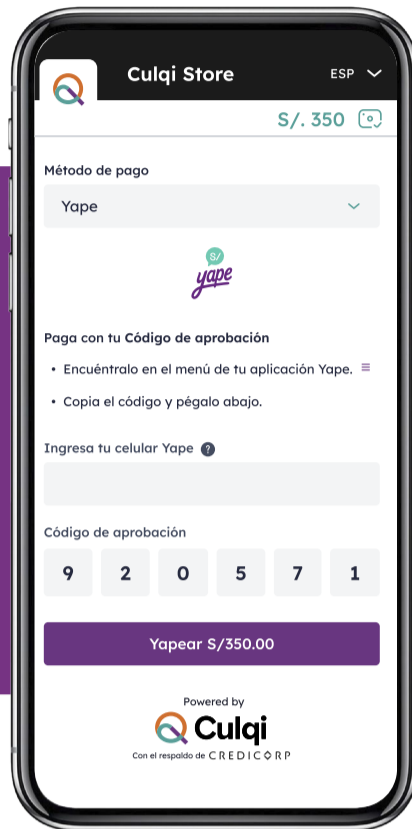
Culqi Store

ESP

S/. 350

Método de pago

Yape

S/
yape

Paga con tu Código de aprobación

• Encuéntralo en el menú de tu aplicación Yape.

• Copia el código y pégalo abajo.

Ingresa tu celular Yape ?

Código de aprobación

| 9 | 2 | 0 | 5 | 7 | 1 |
|---|---|---|---|---|---|

Yapear S/350.00

Powered by
Culqi
Con el respaldo de CREDICORP